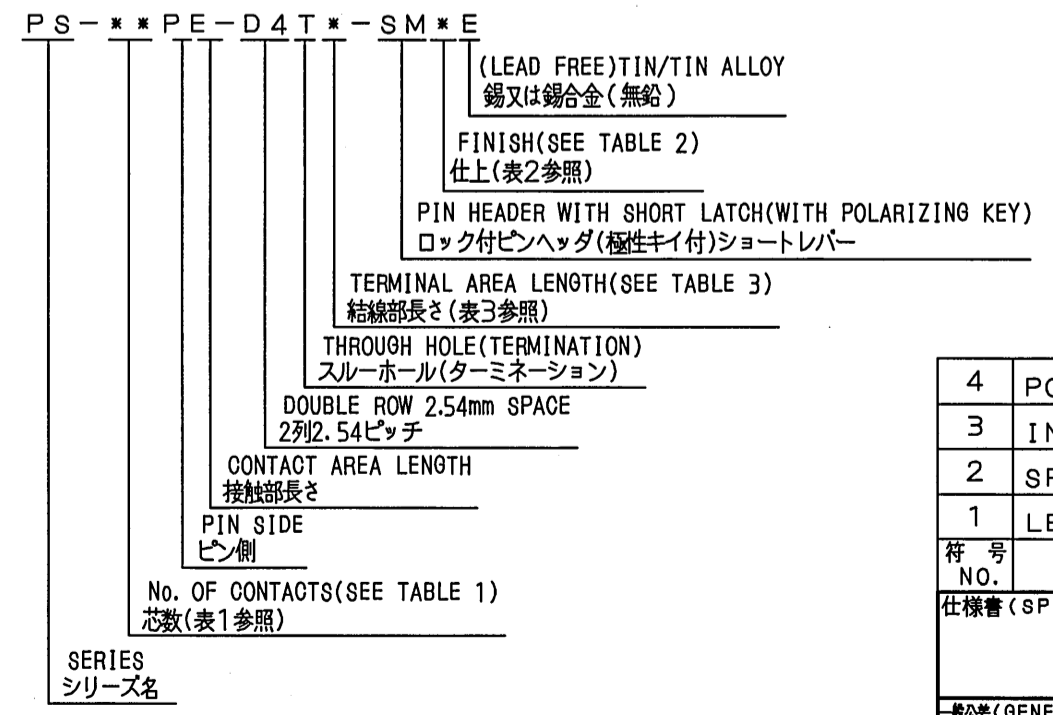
PS－＊＊PE－D4T＊－SM＊E

(LEAD FREE)TIN/TIN ALLOY
錫又は錫合金(無鉛)

FINISH(SEE TABLE 2)
仕上(表2参照)

PIN HEADER WITH SHORT LATCH(WITH POLARIZING KEY)
ロック付ピンヘッダ(極性キイ付)ショートレバー

TERMINAL AREA LENGTH(SEE TABLE 3)
結線部長さ(表3参照)

THROUGH HOLE(TERMINATION)
スルーホール(ターミネーション)

DOUBLE ROW 2.54mm SPACE
2列2.54ピッチ

CONTACT AREA LENGTH
接触部長さ

PIN SIDE
ピン側

No. OF CONTACTS(SEE TABLE 1)
芯数(表1参照)

SERIES
シリーズ名

| 4 | PO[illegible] |
|---|---|
| 3 | IN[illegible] |
| 2 | SP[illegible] |
| 1 | LE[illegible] |
| 符 号 NO. | |

仕様書(SP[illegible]

一般公差(GENE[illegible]